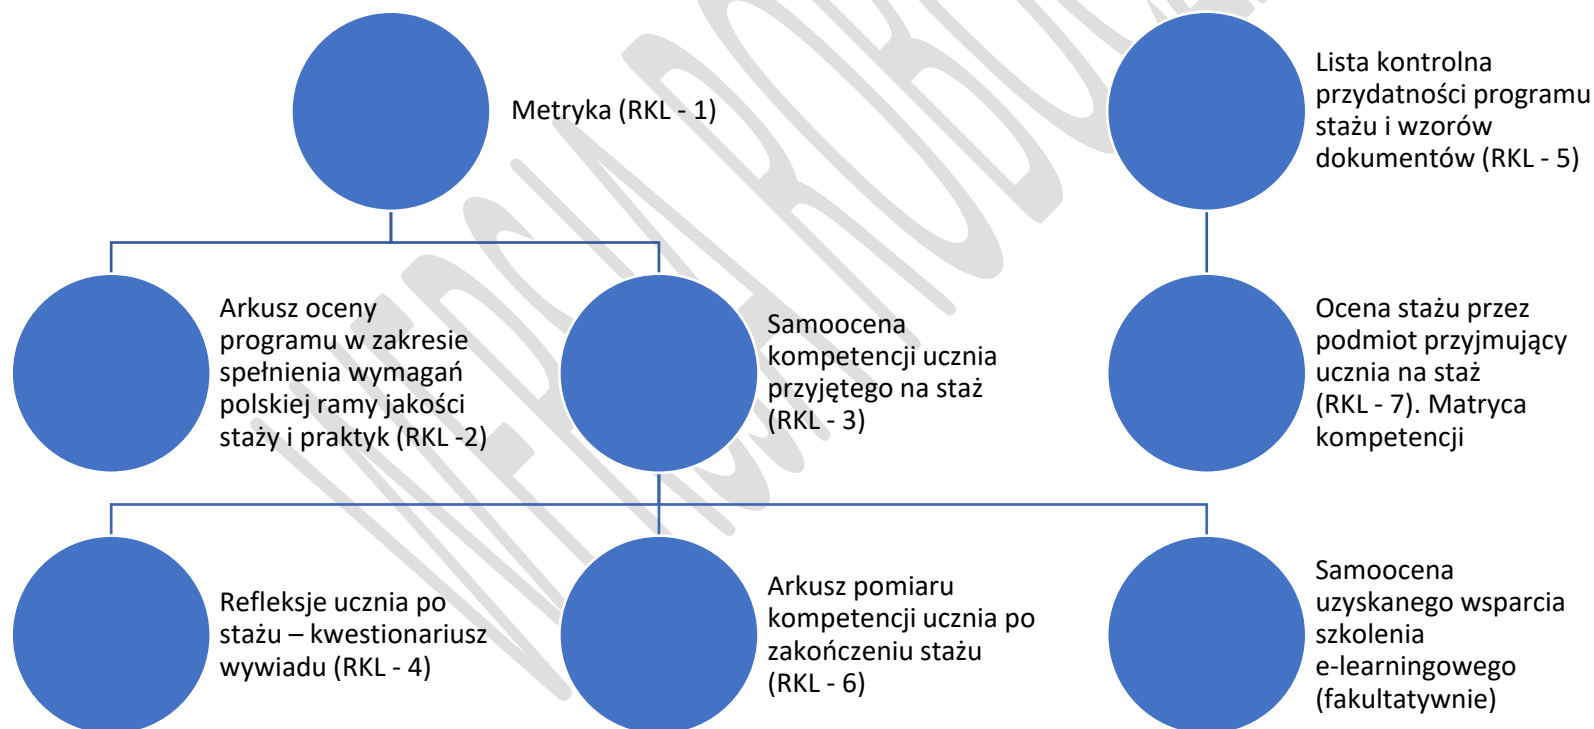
Metryka (RKL - 1)

Lista kontrolna przydatności programu stażu i wzorów dokumentów (RKL - 5)

Arkusz oceny programu w zakresie spełnienia wymagań polskiej ramy jakości staży i praktyk (RKL -2)

Samoocena kompetencji ucznia przyjętego na staż (RKL - 3)

Ocena stażu przez podmiot przyjmujący ucznia na staż (RKL - 7). Matryca kompetencji

Refleksje ucznia po stażu – kwestionariusz wywiadu (RKL - 4)

Arkusz pomiaru kompetencji ucznia po zakończeniu stażu (RKL - 6)

Samoocena uzyskanego wsparcia szkolenia e-learningowego (fakultatywnie)

WERSJA ROBOCZA